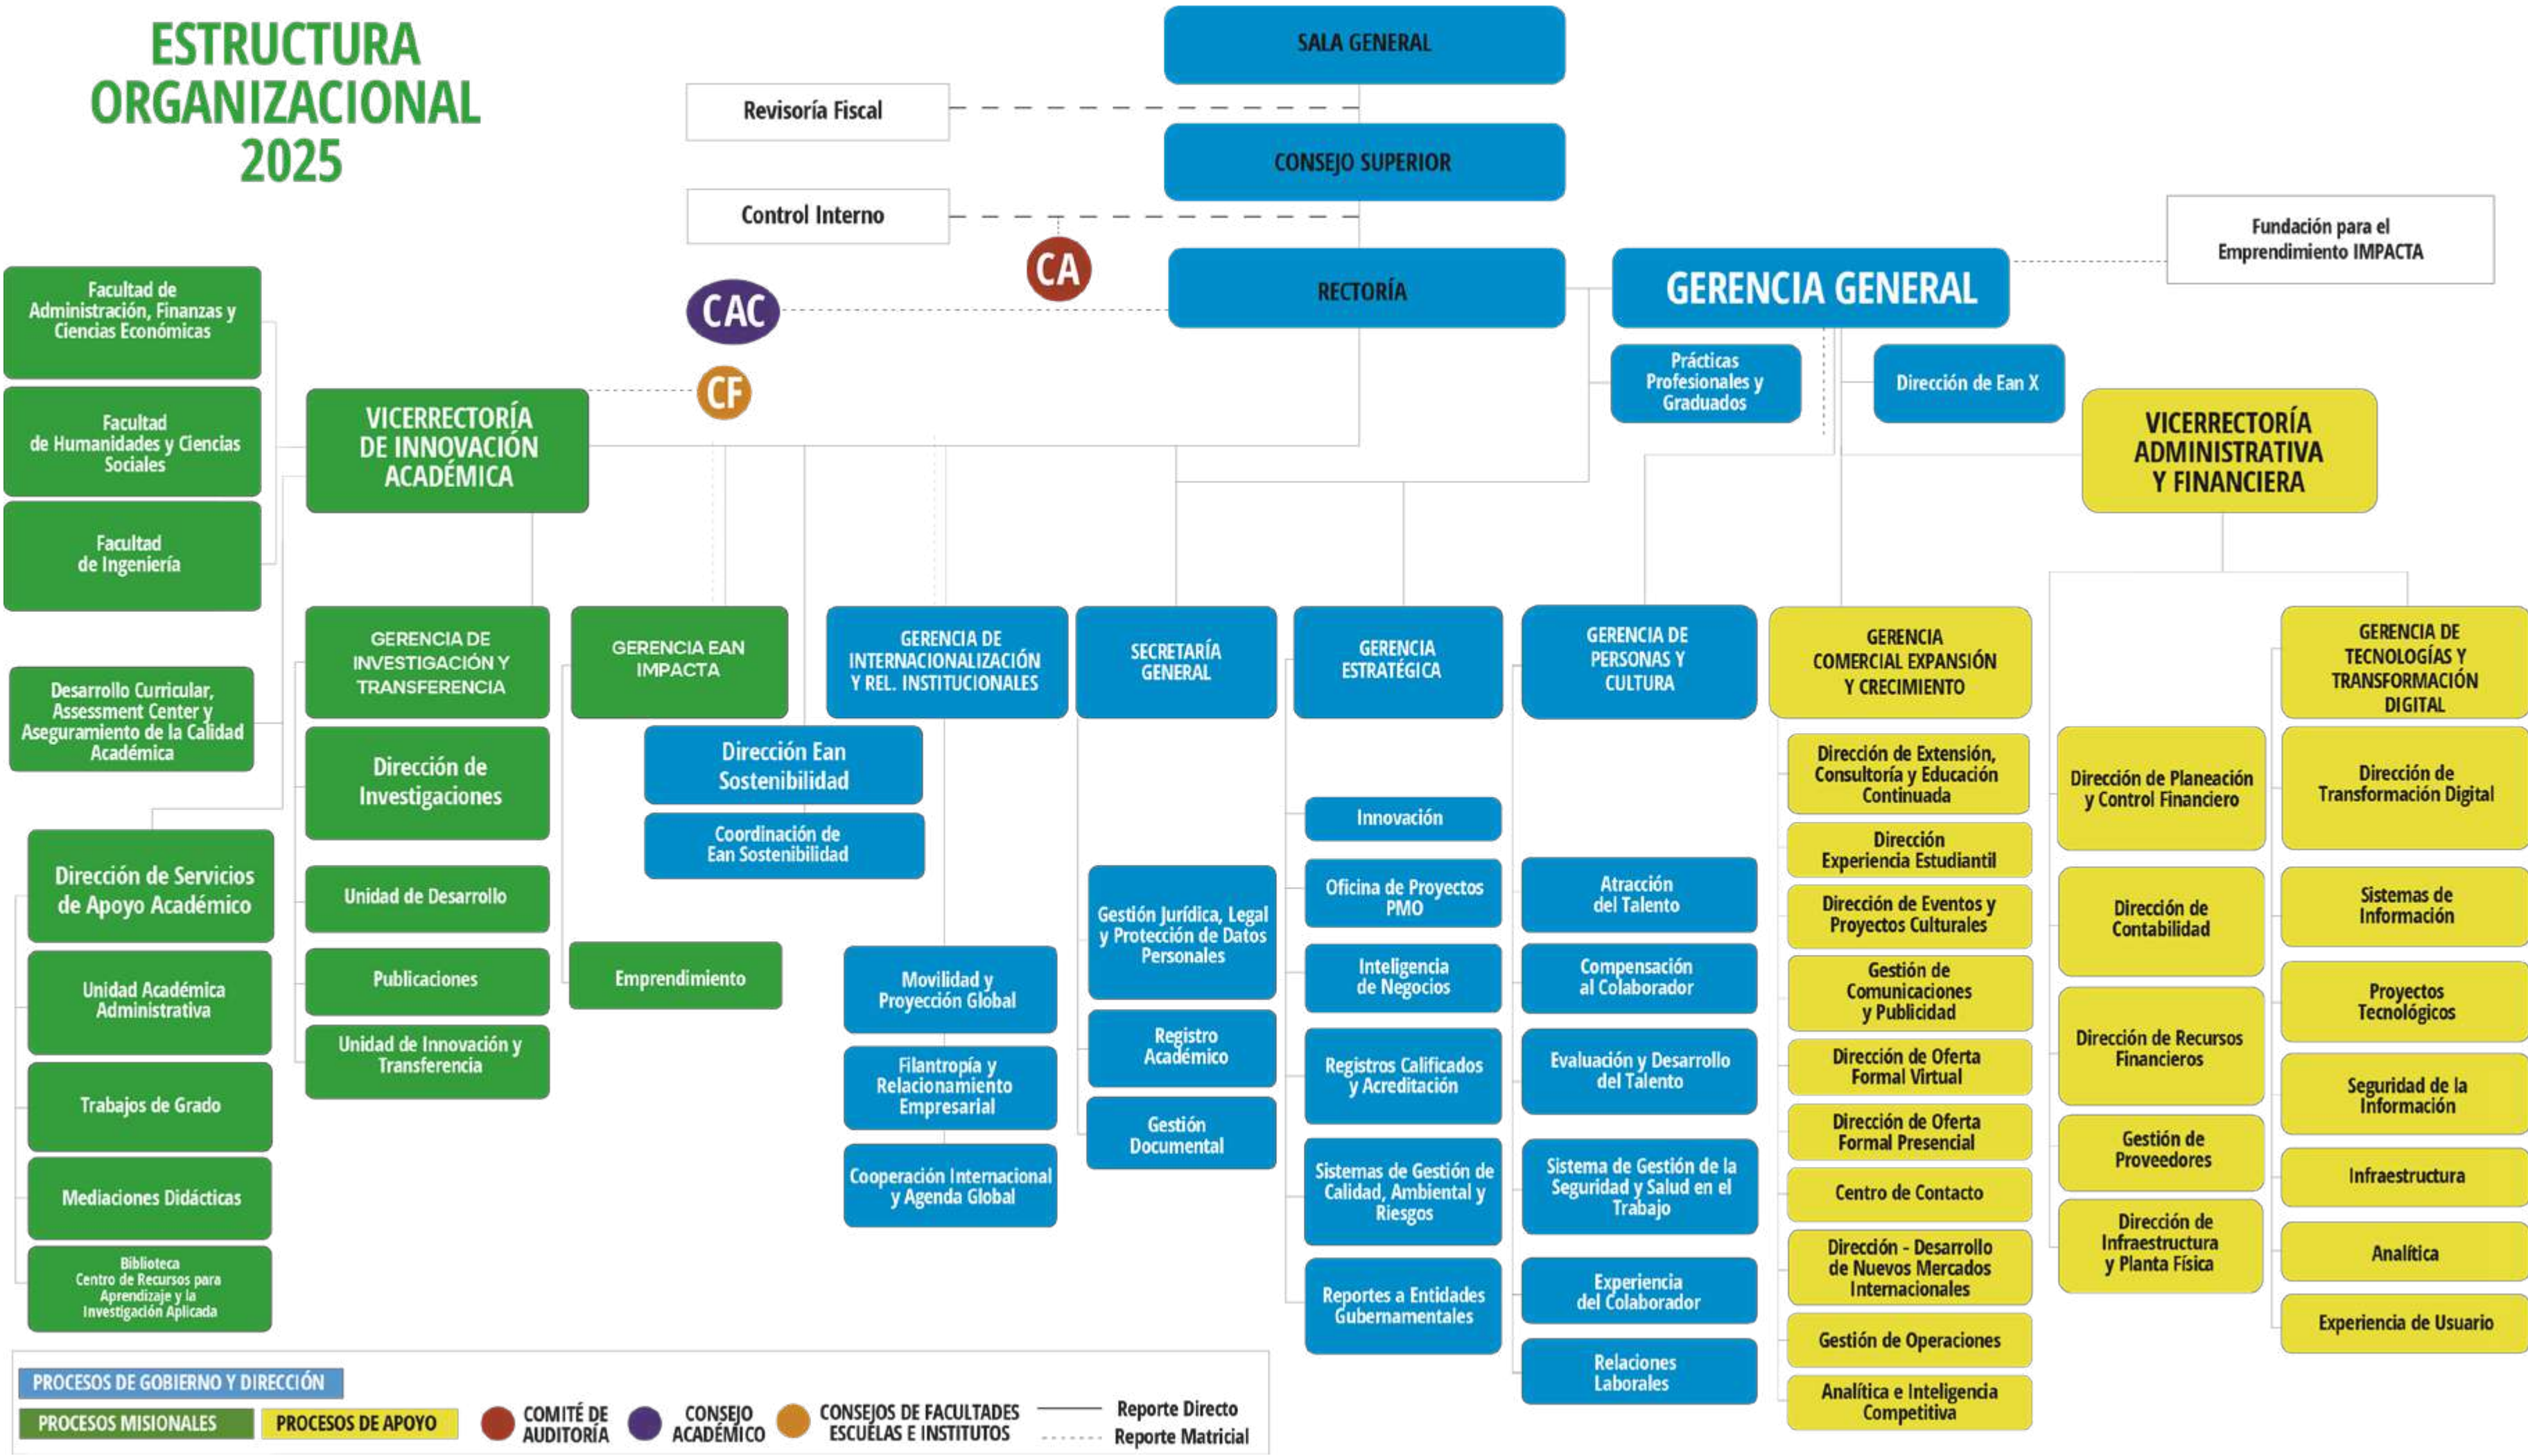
ESTRUCTURA ORGANIZACIONAL 2025

SALA GENERAL

Revisoría Fiscal

CONSEJO SUPERIOR

Control Interno

CA

RECTORÍA

CAC

GERENCIA GENERAL

Fundación para el Emprendimiento IMPACTA

Prácticas Profesionales y Graduados

Dirección de Ean X

CF

Facultad de Administración, Finanzas y Ciencias Económicas

Facultad de Humanidades y Ciencias Sociales

Facultad de Ingeniería

VICERRECTORÍA DE INNOVACIÓN ACADÉMICA

VICERRECTORÍA ADMINISTRATIVA Y FINANCIERA

Desarrollo Curricular, Assessment Center y Aseguramiento de la Calidad Académica

Dirección de Servicios de Apoyo Académico

Unidad Académica Administrativa

Trabajos de Grado

Mediaciones Didácticas

Biblioteca Centro de Recursos para Aprendizaje y la Investigación Aplicada

GERENCIA DE INVESTIGACIÓN Y TRANSFERENCIA

Dirección de Investigaciones

Unidad de Desarrollo

Publicaciones

Unidad de Innovación y Transferencia

GERENCIA EAN IMPACTA

Dirección Ean Sostenibilidad

Coordinación de Ean Sostenibilidad

Emprendimiento

GERENCIA DE INTERNACIONALIZACIÓN Y REL. INSTITUCIONALES

Movilidad y Proyección Global

Filantropía y Relacionamiento Empresarial

Cooperación Internacional y Agenda Global

SECRETARÍA GENERAL

Gestión Jurídica, Legal y Protección de Datos Personales

Registro Académico

Gestión Documental

GERENCIA ESTRATÉGICA

Innovación

Oficina de Proyectos PMO

Inteligencia de Negocios

Registros Calificados y Acreditación

Sistemas de Gestión de Calidad, Ambiental y Riesgos

Reportes a Entidades Gubernamentales

GERENCIA DE PERSONAS Y CULTURA

Atracción del Talento

Compensación al Colaborador

Evaluación y Desarrollo del Talento

Sistema de Gestión de la Seguridad y Salud en el Trabajo

Experiencia del Colaborador

Relaciones Laborales

GERENCIA COMERCIAL EXPANSIÓN Y CRECIMIENTO

Dirección de Extensión, Consultoría y Educación Continuada

Dirección Experiencia Estudiantil

Dirección de Eventos y Proyectos Culturales

Gestión de Comunicaciones y Publicidad

Dirección de Oferta Formal Virtual

Dirección de Oferta Formal Presencial

Centro de Contacto

Dirección - Desarrollo de Nuevos Mercados Internacionales

Gestión de Operaciones

Analítica e Inteligencia Competitiva

Dirección de Planeación y Control Financiero

Dirección de Contabilidad

Dirección de Recursos Financieros

Gestión de Proveedores

Dirección de Infraestructura y Planta Física

GERENCIA DE TECNOLOGÍAS Y TRANSFORMACIÓN DIGITAL

Dirección de Transformación Digital

Sistemas de Información

Proyectos Tecnológicos

Seguridad de la Información

Infraestructura

Analítica

Experiencia de Usuario

PROCESOS DE GOBIERNO Y DIRECCIÓN
PROCESOS MISIONALES
PROCESOS DE APOYO
COMITÉ DE AUDITORÍA
CONSEJO ACADÉMICO
CONSEJOS DE FACULTADES ESCUELAS E INSTITUTOS
Reporte Directo
Reporte Matricial